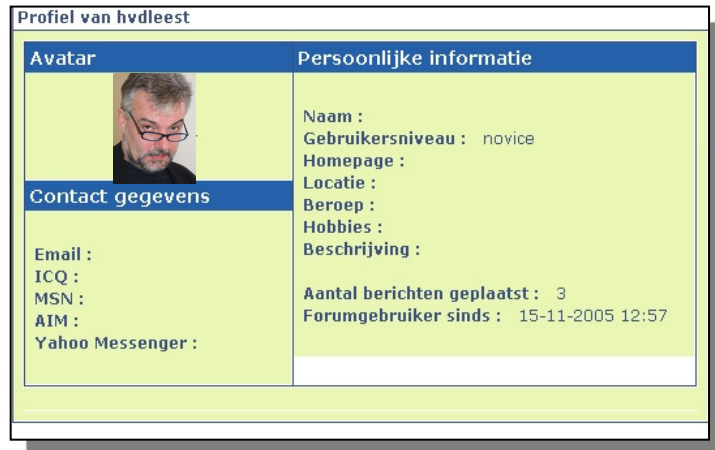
Profiel van hvdleest

Avatar

Contact gegevens

Email :
ICQ :
MSN :
AIM :
Yahoo Messenger :

Persoonlijke informatie

Naam :
Gebruikersniveau : novice
Homepage :
Locatie :
Beroep :
Hobbies :
Beschrijving :

Aantal berichten geplaatst : 3
Forumgebruiker sinds : 15-11-2005 12:57